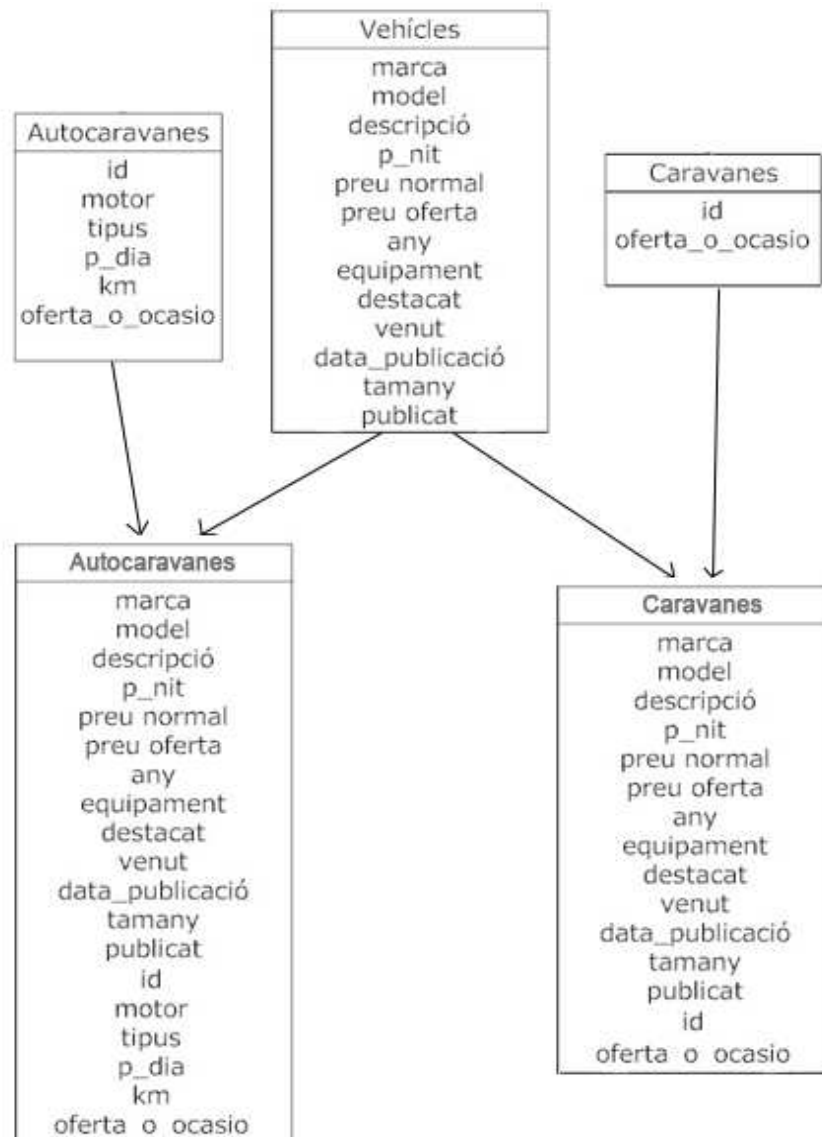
Vehícles
marca
model
descripció
p_nit
preu normal
preu oferta
any
equipament
destacat
venut
data_publicació
tamany
publicat

Autocaravanes
id
motor
tipus
p_dia
km
oferta_o_ocasio

Caravanes
id
oferta_o_ocasio

Autocaravanes
marca
model
descripció
p_nit
preu normal
preu oferta
any
equipament
destacat
venut
data_publicació
tamany
publicat
id
motor
tipus
p_dia
km
oferta_o_ocasio

Caravanes
marca
model
descripció
p_nit
preu normal
preu oferta
any
equipament
destacat
venut
data_publicació
tamany
publicat
id
oferta_o_ocasio